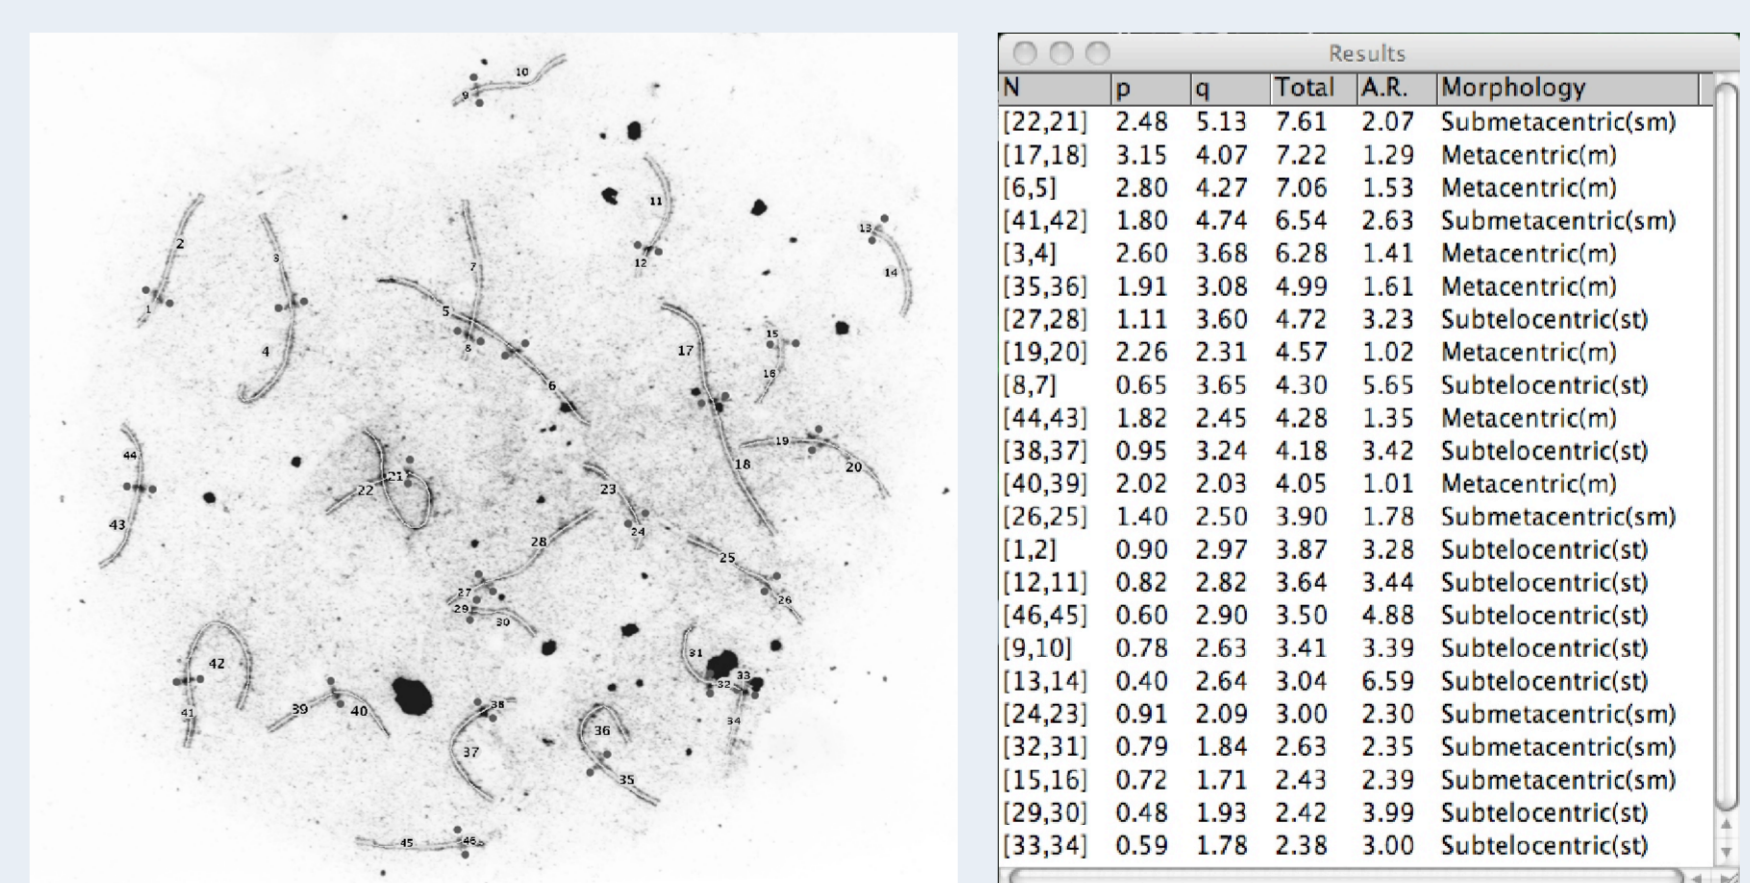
10
9
11
2
8
7
12
13
14
1
5
4
6
15
17
16
44
21
22
19
20
18
23
43
24
28
25
27
29
26
30
42
31
33
32
41
39
40
38
34
36
37
35
45
46

Results

| N | p | q | Total | A.R. | Morphology |
|---|---|---|---|---|---|
| [22,21] | 2.48 | 5.13 | 7.61 | 2.07 | Submetacentric(sm) |
| [17,18] | 3.15 | 4.07 | 7.22 | 1.29 | Metacentric(m) |
| [6,5] | 2.80 | 4.27 | 7.06 | 1.53 | Metacentric(m) |
| [41,42] | 1.80 | 4.74 | 6.54 | 2.63 | Submetacentric(sm) |
| [3,4] | 2.60 | 3.68 | 6.28 | 1.41 | Metacentric(m) |
| [35,36] | 1.91 | 3.08 | 4.99 | 1.61 | Metacentric(m) |
| [27,28] | 1.11 | 3.60 | 4.72 | 3.23 | Subtelocentric(st) |
| [19,20] | 2.26 | 2.31 | 4.57 | 1.02 | Metacentric(m) |
| [8,7] | 0.65 | 3.65 | 4.30 | 5.65 | Subtelocentric(st) |
| [44,43] | 1.82 | 2.45 | 4.28 | 1.35 | Metacentric(m) |
| [38,37] | 0.95 | 3.24 | 4.18 | 3.42 | Subtelocentric(st) |
| [40,39] | 2.02 | 2.03 | 4.05 | 1.01 | Metacentric(m) |
| [26,25] | 1.40 | 2.50 | 3.90 | 1.78 | Submetacentric(sm) |
| [1,2] | 0.90 | 2.97 | 3.87 | 3.28 | Subtelocentric(st) |
| [12,11] | 0.82 | 2.82 | 3.64 | 3.44 | Subtelocentric(st) |
| [46,45] | 0.60 | 2.90 | 3.50 | 4.88 | Subtelocentric(st) |
| [9,10] | 0.78 | 2.63 | 3.41 | 3.39 | Subtelocentric(st) |
| [13,14] | 0.40 | 2.64 | 3.04 | 6.59 | Subtelocentric(st) |
| [24,23] | 0.91 | 2.09 | 3.00 | 2.30 | Submetacentric(sm) |
| [32,31] | 0.79 | 1.84 | 2.63 | 2.35 | Submetacentric(sm) |
| [15,16] | 0.72 | 1.71 | 2.43 | 2.39 | Submetacentric(sm) |
| [29,30] | 0.48 | 1.93 | 2.42 | 3.99 | Subtelocentric(st) |
| [33,34] | 0.59 | 1.78 | 2.38 | 3.00 | Subtelocentric(st) |